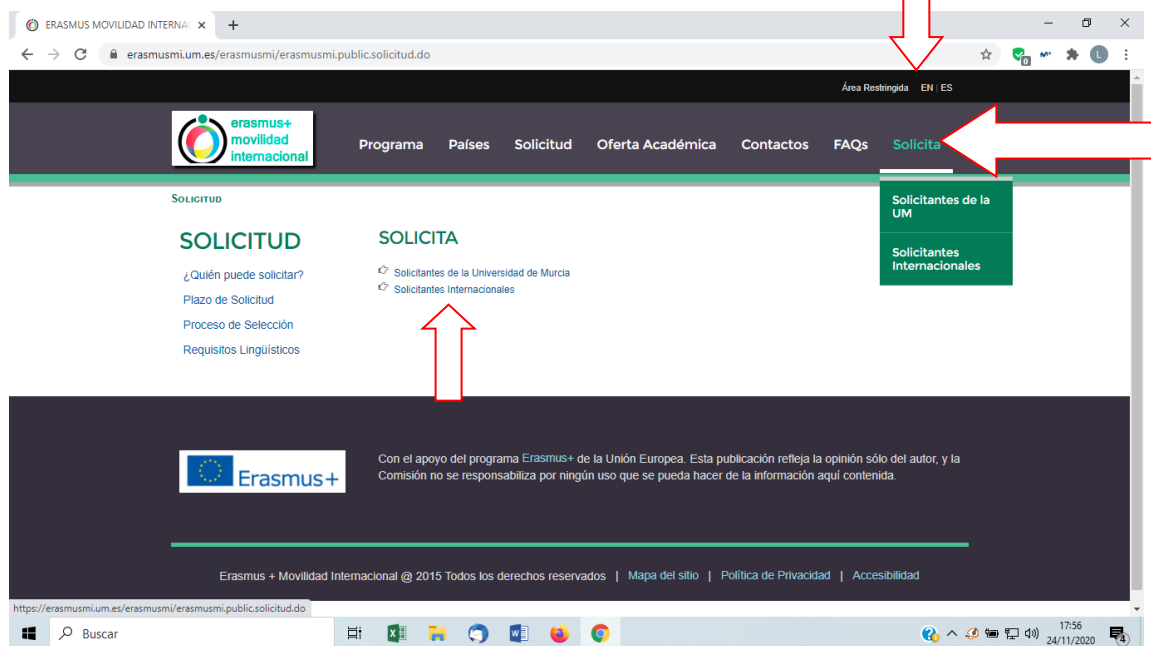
ERASMUS MOVILIDAD INTERNA

erasmusmi.um.es/erasmusmi/erasmusmi.public.solicitud.do

Área Restringida EN | ES

erasmus+ movilidad internacional

Programa Países Solicitud Oferta Académica Contactos FAQs Solicita

Solicitantes de la UM

Solicitantes Internacionales

SOLICITUD

SOLICITUD

¿Quién puede solicitar?

Plazo de Solicitud

Proceso de Selección

Requisitos Lingüísticos

SOLICITA

Solicitantes de la Universidad de Murcia

Solicitantes Internacionales

Erasmus+

Con el apoyo del programa Erasmus+ de la Unión Europea. Esta publicación refleja la opinión sólo del autor, y la Comisión no se responsabiliza por ningún uso que se pueda hacer de la información aquí contenida.

Erasmus + Movilidad Internacional @ 2015 Todos los derechos reservados | Mapa del sitio | Política de Privacidad | Accesibilidad

https://erasmusmi.um.es/erasmusmi/erasmusmi.public.solicitud.do

Buscar

17:56
24/11/2020

4